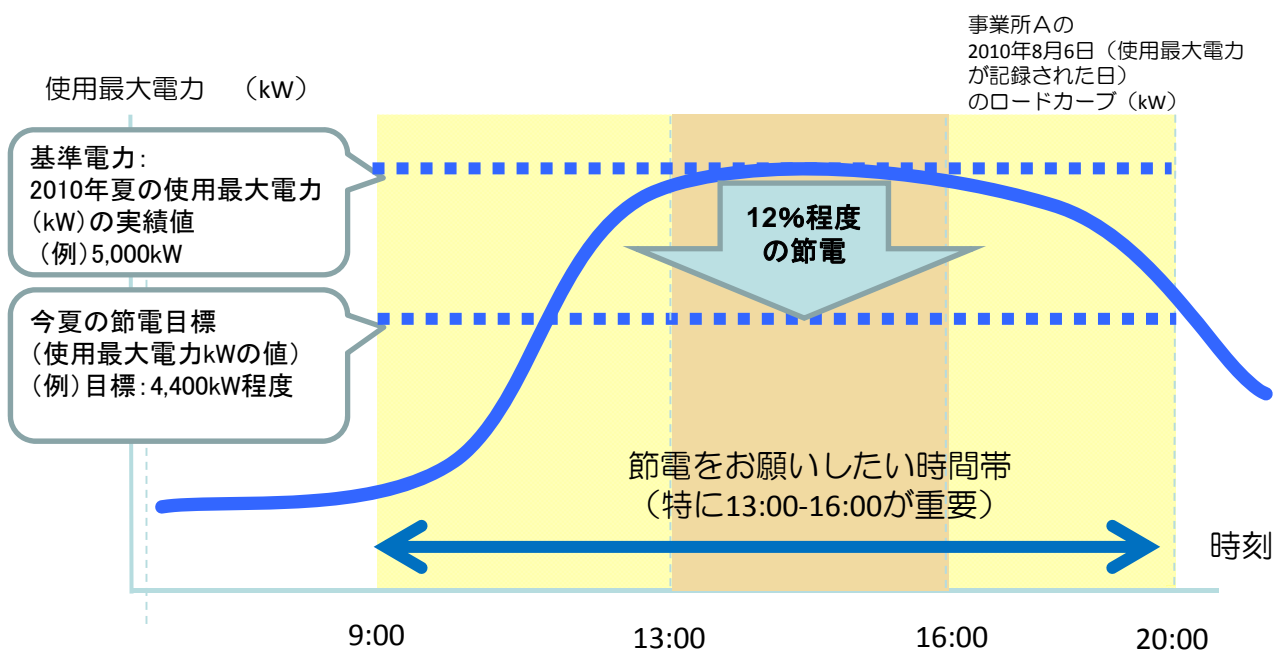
事業所Aの
2010年8月6日（使用最大電力が記録された日）のロードカーブ（kW）

使用最大電力　（kW）

基準電力：
2010年夏の使用最大電力（kW）の実績値
（例）5,000kW

12%程度の節電

今夏の節電目標
（使用最大電力kWの値）
（例）目標：4,400kW程度

節電をお願いしたい時間帯
（特に13:00-16:00が重要）

時刻

9:00

13:00

16:00

20:00